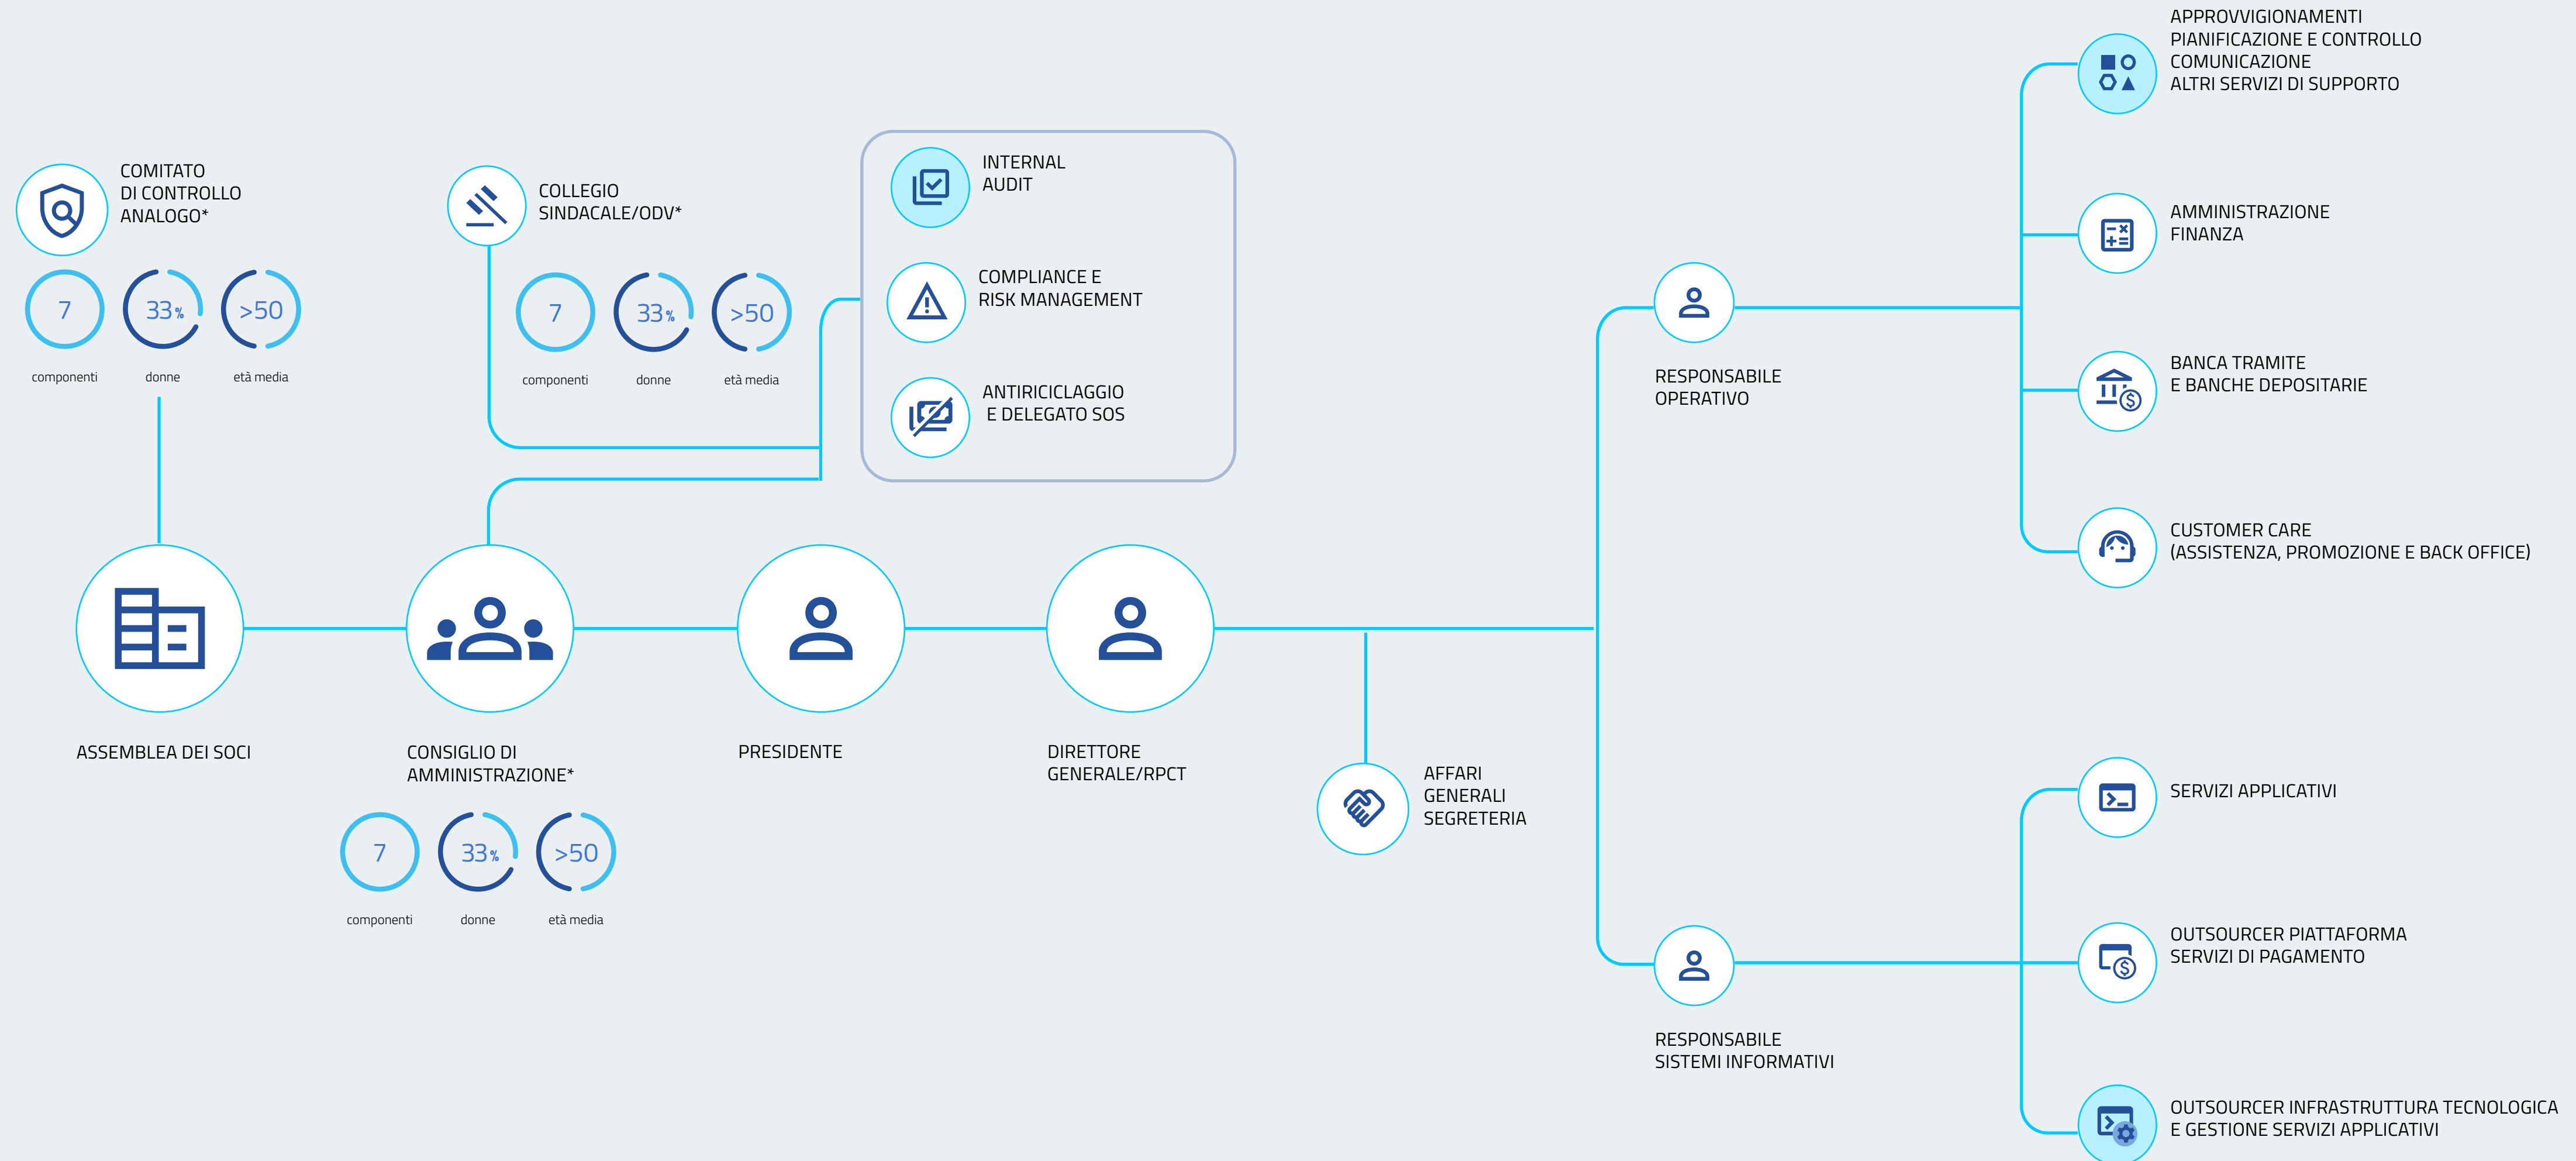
COMITATO DI CONTROLLO ANALOGO*

7
componenti

33%
donne

>50
età media

COLLEGIO SINDACALE/ODV*

7
componenti

33%
donne

>50
età media

INTERNAL AUDIT

COMPLIANCE E RISK MANAGEMENT

ANTIRICICLAGGIO E DELEGATO SOS

ASSEMBLEA DEI SOCI

CONSIGLIO DI AMMINISTRAZIONE*

7
componenti

33%
donne

>50
età media

PRESIDENTE

DIRETTORE GENERALE/RPCT

AFFARI GENERALI SEGRETERIA

RESPONSABILE OPERATIVO

APPROVVIGIONAMENTI
PIANIFICAZIONE E CONTROLLO
COMUNICAZIONE
ALTRI SERVIZI DI SUPPORTO

AMMINISTRAZIONE FINANZA

BANCA TRAMITE E BANCHE DEPOSITARIE

CUSTOMER CARE (ASSISTENZA, PROMOZIONE E BACK OFFICE)

RESPONSABILE SISTEMI INFORMATIVI

SERVIZI APPLICATIVI

OUTSOURCER PIATTAFORMA SERVIZI DI PAGAMENTO

OUTSOURCER INFRASTRUTTURA TECNOLOGICA E GESTIONE SERVIZI APPLICATIVI